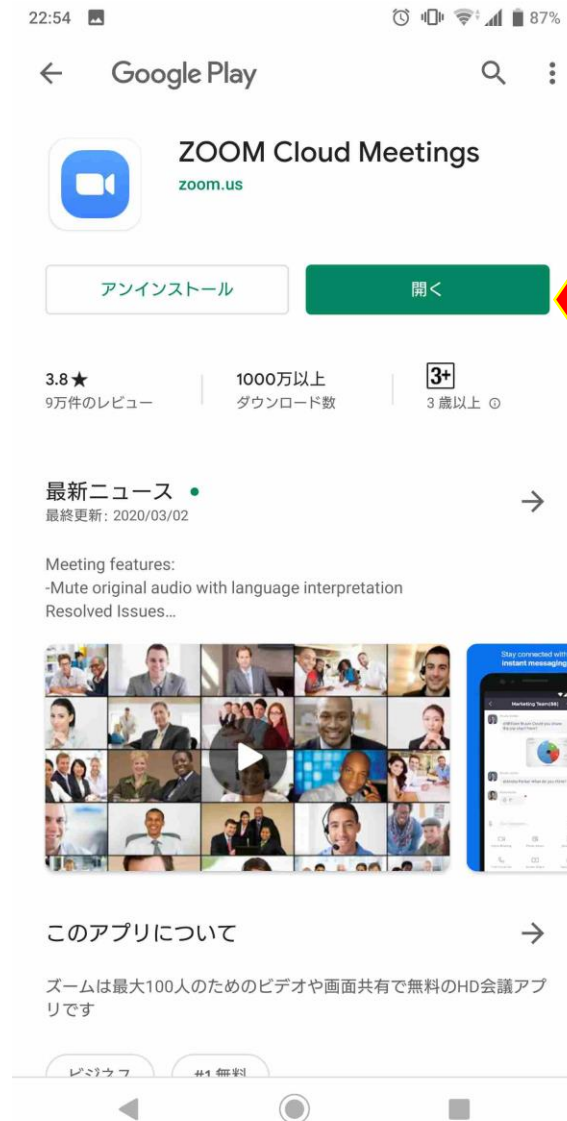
22:54

87%

Google Play

ZOOM Cloud Meetings
zoom.us

アンインストール

開く

3.8★
9万件のレビュー

1000万以上
ダウンロード数

3+
3 歳以上

最新ニュース •
最終更新: 2020/03/02

Meeting features:
-Mute original audio with language interpretation
Resolved Issues...

Stay connected with instant messaging

Marketing Team

このアプリについて

ズームは最大100人のためのビデオや画面共有で無料のHD会議アプリです

ビジネス

#1 無料